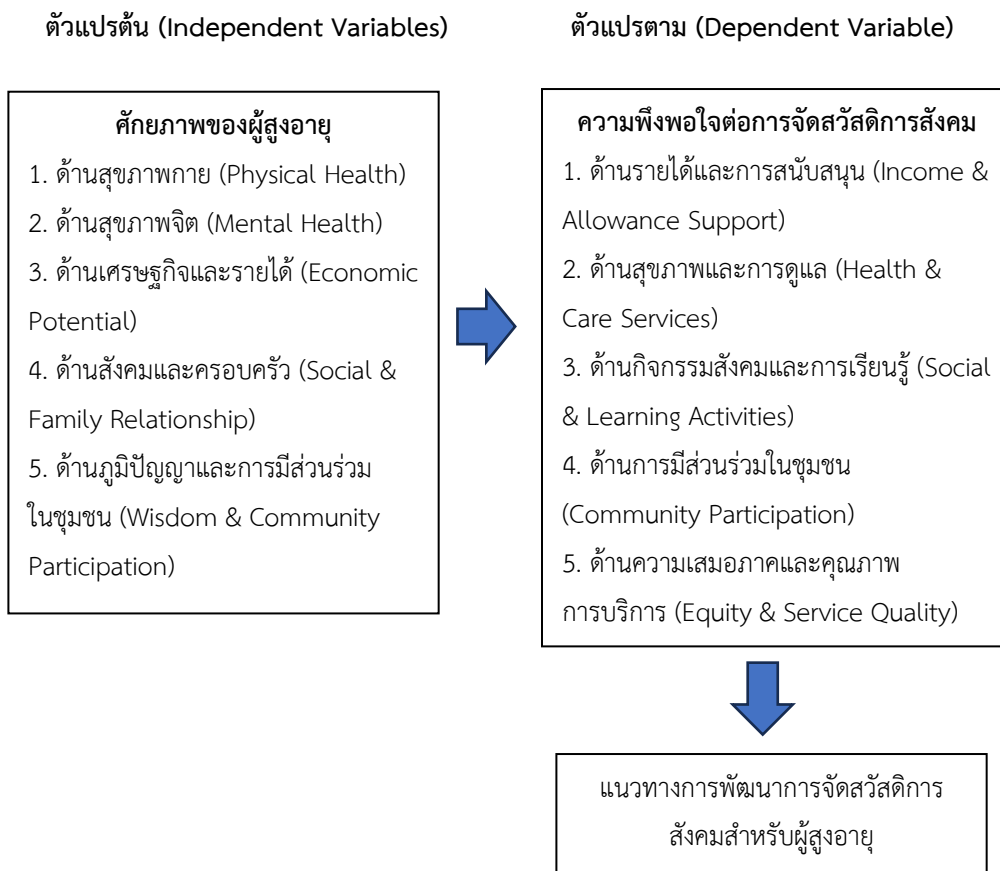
ตัวแปรต้น (Independent Variables)

ศักยภาพของผู้สูงอายุ

1. ด้านสุขภาพกาย (Physical Health)
2. ด้านสุขภาพจิต (Mental Health)
3. ด้านเศรษฐกิจและรายได้ (Economic Potential)
4. ด้านสังคมและครอบครัว (Social & Family Relationship)
5. ด้านภูมิปัญญาและการมีส่วนร่วมในชุมชน (Wisdom & Community Participation)

ตัวแปรตาม (Dependent Variable)

ความพึงพอใจต่อการจัดสวัสดิการสังคม

1. ด้านรายได้และการสนับสนุน (Income & Allowance Support)
2. ด้านสุขภาพและการดูแล (Health & Care Services)
3. ด้านกิจกรรมสังคมและการเรียนรู้ (Social & Learning Activities)
4. ด้านการมีส่วนร่วมในชุมชน (Community Participation)
5. ด้านความเสมอภาคและคุณภาพการบริการ (Equity & Service Quality)

แนวทางการพัฒนาการจัดสวัสดิการสังคมสำหรับผู้สูงอายุ